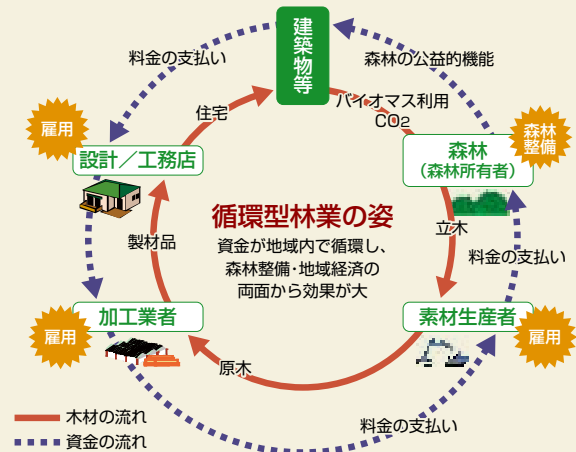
建築物等

料金の支払い

森林の公益的機能

住宅

バイオマス利用
$CO_2$

雇用

森林
（森林所有者）

森林整備

設計／工務店

循環型林業の姿

資金が地域内で循環し、森林整備･地域経済の両面から効果が大

立木

製材品

料金の支払い

雇用

加工業者

素材生産者

雇用

原木

料金の支払い

木材の流れ

資金の流れ